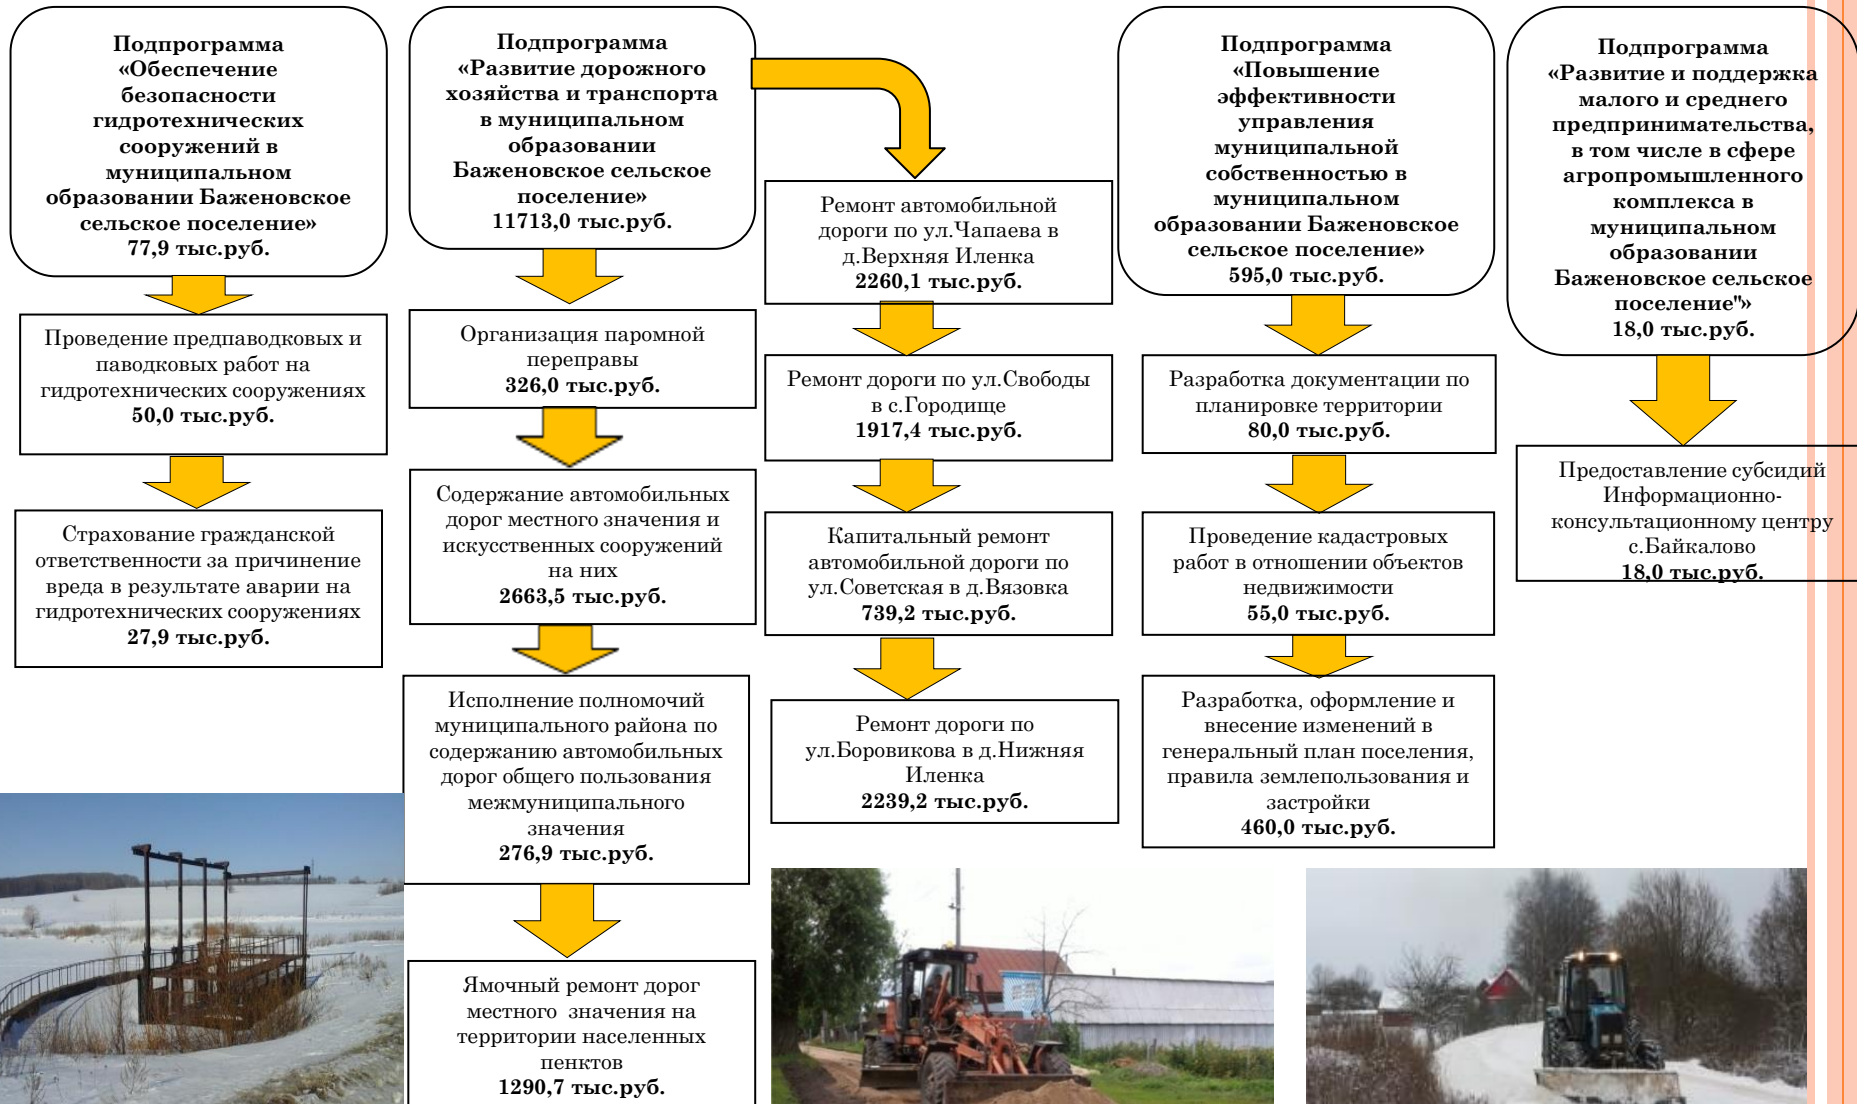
Подпрограмма «Обеспечение безопасности гидротехнических сооружений в муниципальном образовании Баженовское сельское поселение»
77,9 тыс.руб.

Проведение предпаводковых и паводковых работ на гидротехнических сооружениях
50,0 тыс.руб.

Страхование гражданской ответственности за причинение вреда в результате аварии на гидротехнических сооружениях
27,9 тыс.руб.

Подпрограмма «Развитие дорожного хозяйства и транспорта в муниципальном образовании Баженовское сельское поселение»
11713,0 тыс.руб.

Организация паромной переправы
326,0 тыс.руб.

Содержание автомобильных дорог местного значения и искусственных сооружений на них
2663,5 тыс.руб.

Исполнение полномочий муниципального района по содержанию автомобильных дорог общего пользования межмуниципального значения
276,9 тыс.руб.

Ямочный ремонт дорог местного значения на территории населенных пенктов
1290,7 тыс.руб.

Ремонт автомобильной дороги по ул.Чапаева в д.Верхняя Иленка
2260,1 тыс.руб.

Ремонт дороги по ул.Свободы в с.Городище
1917,4 тыс.руб.

Капитальный ремонт автомобильной дороги по ул.Советская в д.Вязовка
739,2 тыс.руб.

Ремонт дороги по ул.Боровикова в д.Нижняя Иленка
2239,2 тыс.руб.

Подпрограмма «Повышение эффективности управления муниципальной собственностью в муниципальном образовании Баженовское сельское поселение»
595,0 тыс.руб.

Разработка документации по планировке территории
80,0 тыс.руб.

Проведение кадастровых работ в отношении объектов недвижимости
55,0 тыс.руб.

Разработка, оформление и внесение изменений в генеральный план поселения, правила землепользования и застройки
460,0 тыс.руб.

Подпрограмма «Развитие и поддержка малого и среднего предпринимательства, в том числе в сфере агропромышленного комплекса в муниципальном образовании Баженовское сельское поселение"»
18,0 тыс.руб.

Предоставление субсидий Информационно-консультационному центру с.Байкалово
18,0 тыс.руб.